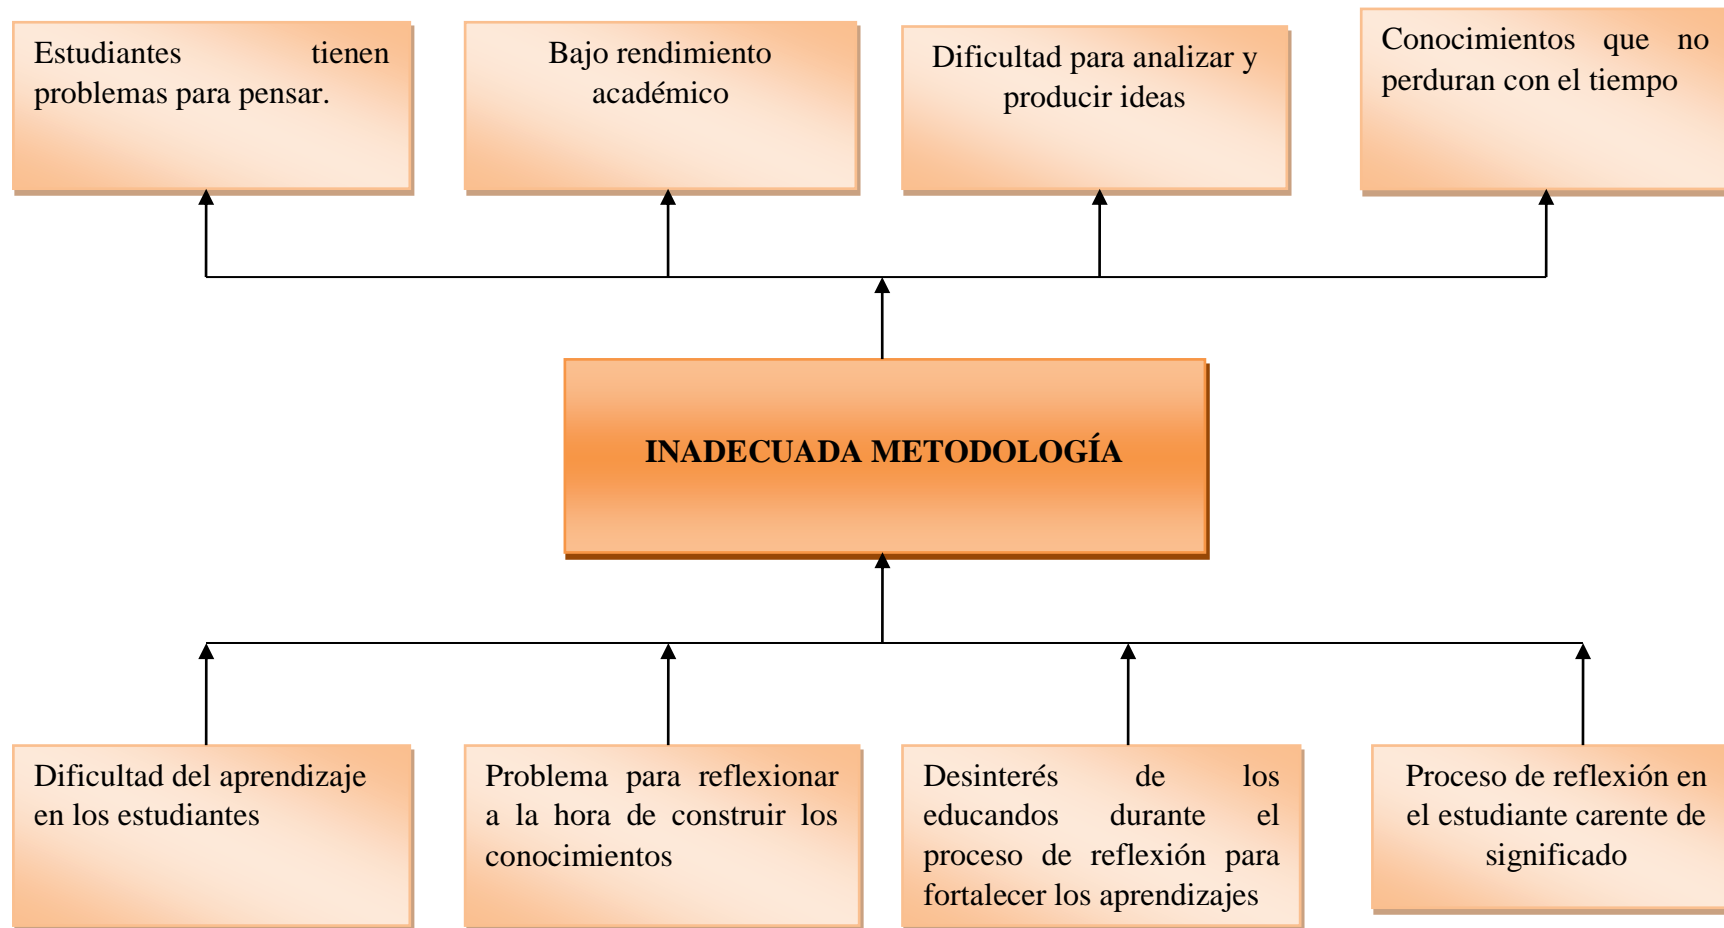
Estudiantes tienen problemas para pensar.

Bajo rendimiento académico

Dificultad para analizar y producir ideas

Conocimientos que no perduran con el tiempo

INADECUADA METODOLOGÍA

Dificultad del aprendizaje en los estudiantes

Problema para reflexionar a la hora de construir los conocimientos

Desinterés de los educandos durante el proceso de reflexión para fortalecer los aprendizajes

Proceso de reflexión en el estudiante carente de significado